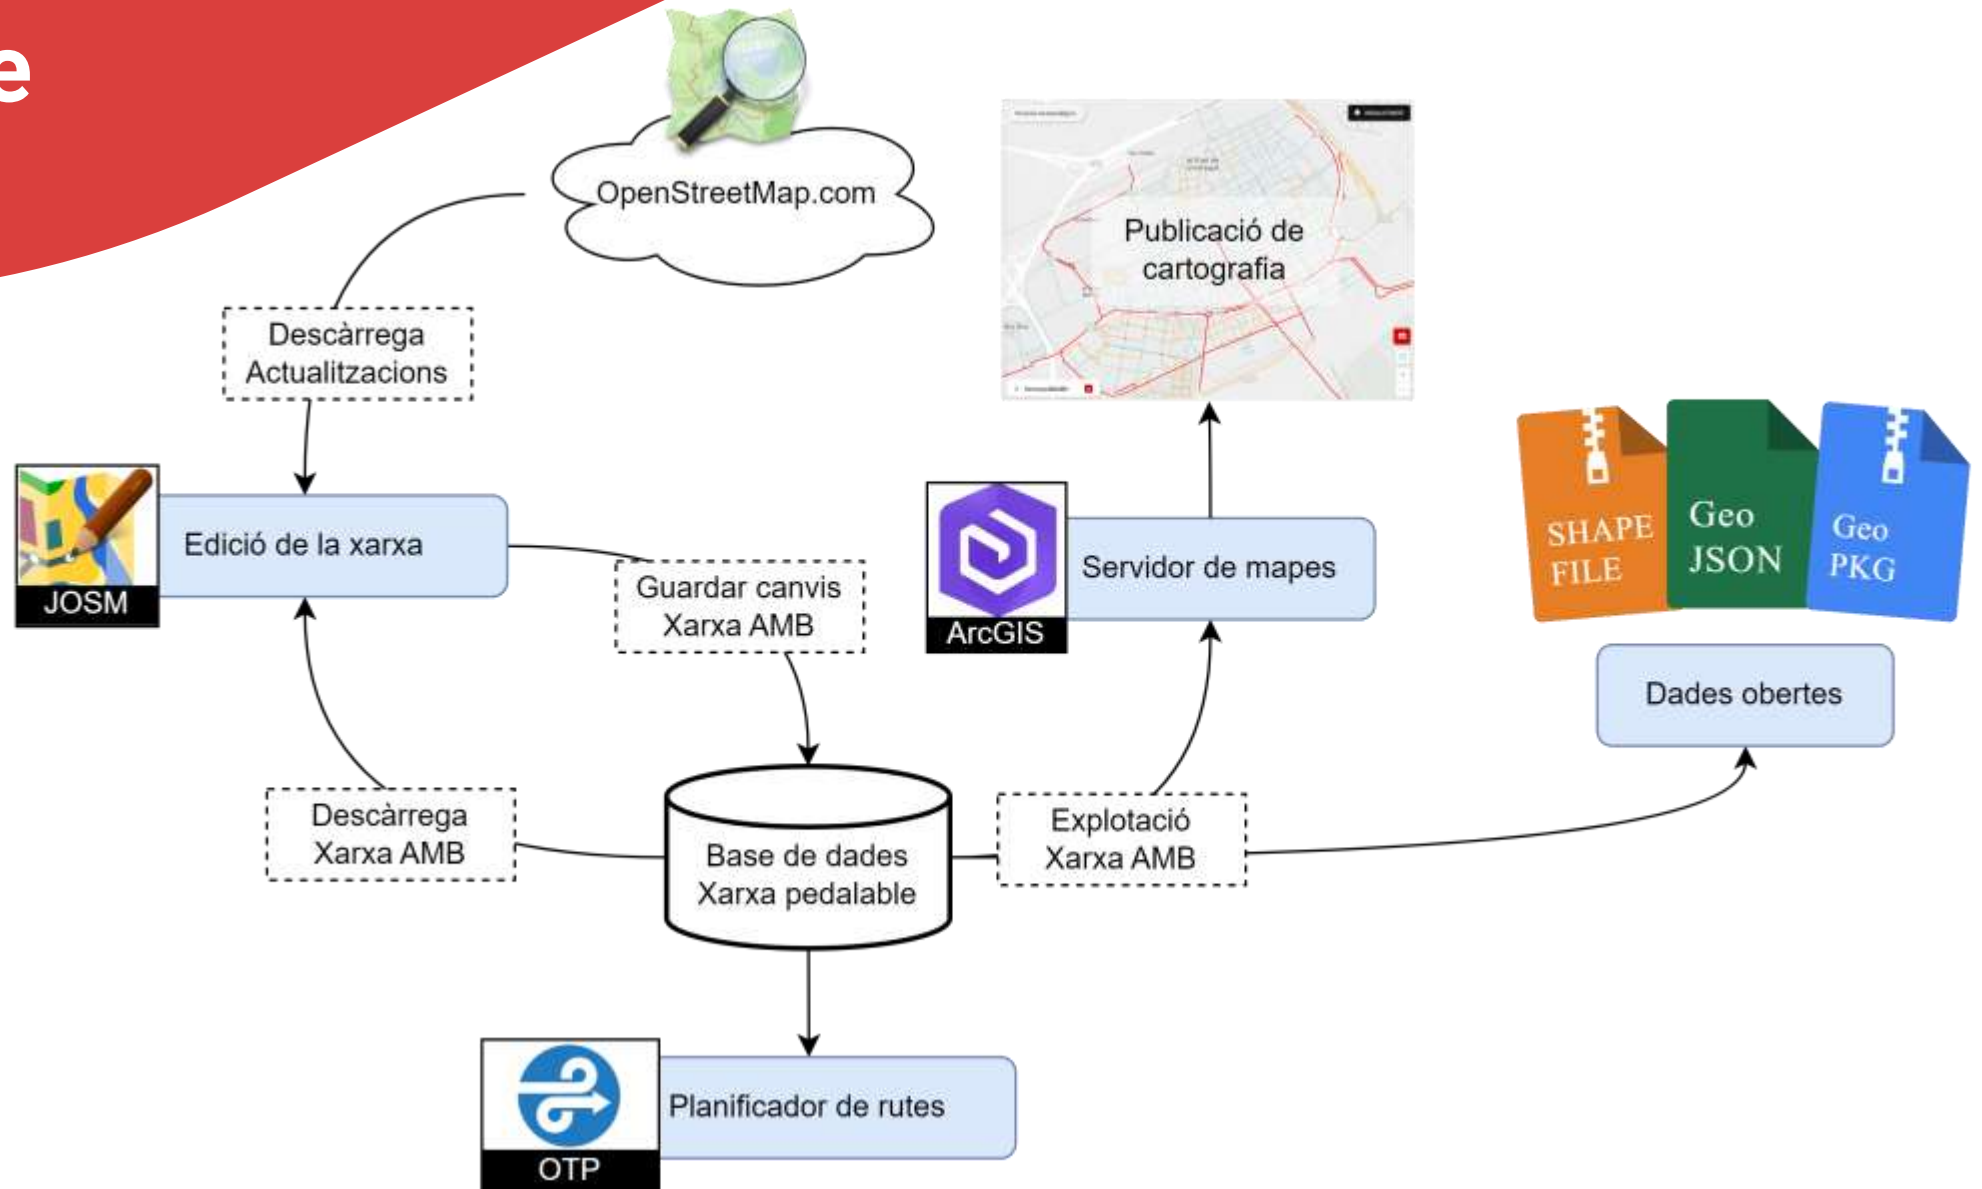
e

OpenStreetMap.com

Publicació de cartografia

Descàrrega Actualitzacions

SHAPE FILE

Geo JSON

Geo PKG

JOSM

Edició de la xarxa

Guardar canvis Xarxa AMB

ArcGIS

Servidor de mapes

Dades obertes

Descàrrega Xarxa AMB

Base de dades Xarxa pedalable

Explotació Xarxa AMB

OTP

Planificador de rutes